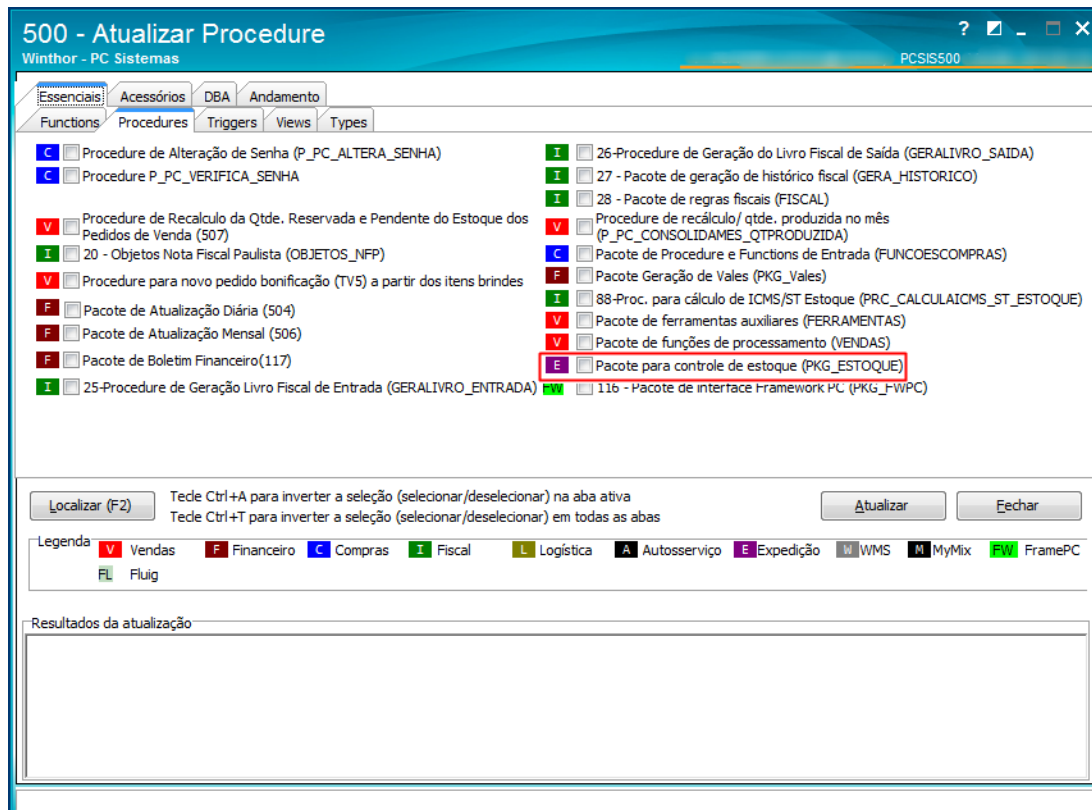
500 - Atualizar Procedure
Winthor - PC Sistemas
PCSIS500
? _

Essenciais | Acessórios | DBA | Andamento
Functions | Procedures | Triggers | Views | Types

C Procedure de Alteração de Senha (P_PC_ALTERA_SENHA)
C Procedure P_PC_VERIFICA_SENHA
V Procedure de Recalculo da Qtde. Reservada e Pendente do Estoque dos Pedidos de Venda (507)
I 20 - Objetos Nota Fiscal Paulista (OBJETOS_NFP)
V Procedure para novo pedido bonificação (TV5) a partir dos itens brindes
F Pacote de Atualização Diária (504)
F Pacote de Atualização Mensal (506)
F Pacote de Boletim Financeiro(117)
I 25-Procedure de Geração Livro Fiscal de Entrada (GERALIVRO_ENTRADA)

I 26-Procedure de Geração do Livro Fiscal de Saída (GERALIVRO_SAIDA)
I 27 - Pacote de geração de histórico fiscal (GERA_HISTORICO)
I 28 - Pacote de regras fiscais (FISCAL)
V Procedure de recálculo/ qtde. produzida no mês (P_PC_CONSOLIDAMES_QTPRODUZIDA)
C Pacote de Procedure e Functions de Entrada (FUNCOESCOMPRAS)
F Pacote Geração de Vales (PKG_Vales)
I 88-Proc. para cálculo de ICMS/ST Estoque (PRC_CALCULAICMS_ST_ESTOQUE)
V Pacote de ferramentas auxiliares (FERRAMENTAS)
V Pacote de funções de processamento (VENDAS)
E Pacote para controle de estoque (PKG_ESTOQUE)
FW 116 - Pacote de interface Framework PC (PKG_FWPC)

Localizar (F2)
Tecle Ctrl+A para inverter a seleção (selecionar/deselecionar) na aba ativa
Tecle Ctrl+T para inverter a seleção (selecionar/deselecionar) em todas as abas
Atualizar
Fechar

Legenda
V Vendas F Financeiro C Compras I Fiscal L Logística A Autosserviço E Expedição W WMS M MyMix FW FramePC FL Fluig

Resultados da atualização